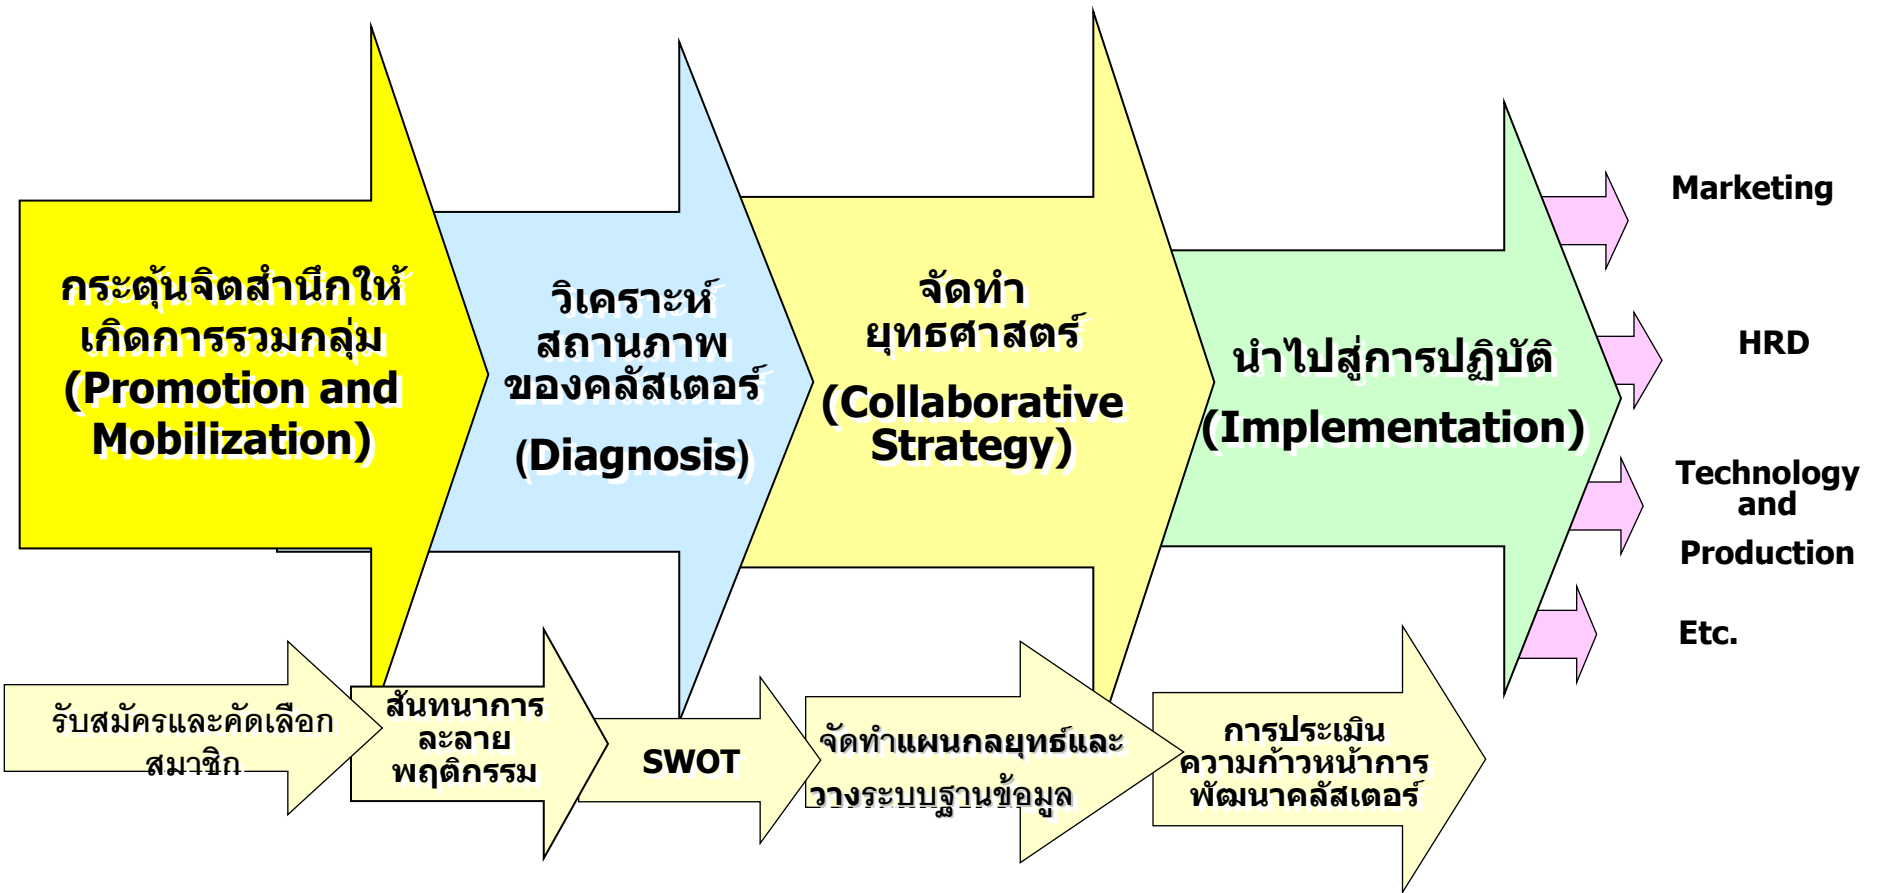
กระตุ้นจิตสำนึกให้เกิดการรวมกลุ่ม (Promotion and Mobilization)

วิเคราะห์สถานภาพของคลัสเตอร์ (Diagnosis)

จัดทำยุทธศาสตร์ (Collaborative Strategy)

นำไปสู่การปฏิบัติ (Implementation)

Marketing

HRD

Technology and Production

Etc.

รับสมัครและคัดเลือกสมาชิก

สันทนาการละลายพฤติกรรม

SWOT

จัดทำแผนกลยุทธ์และวางระบบฐานข้อมูล

การประเมินความก้าวหน้าการพัฒนาคลัสเตอร์